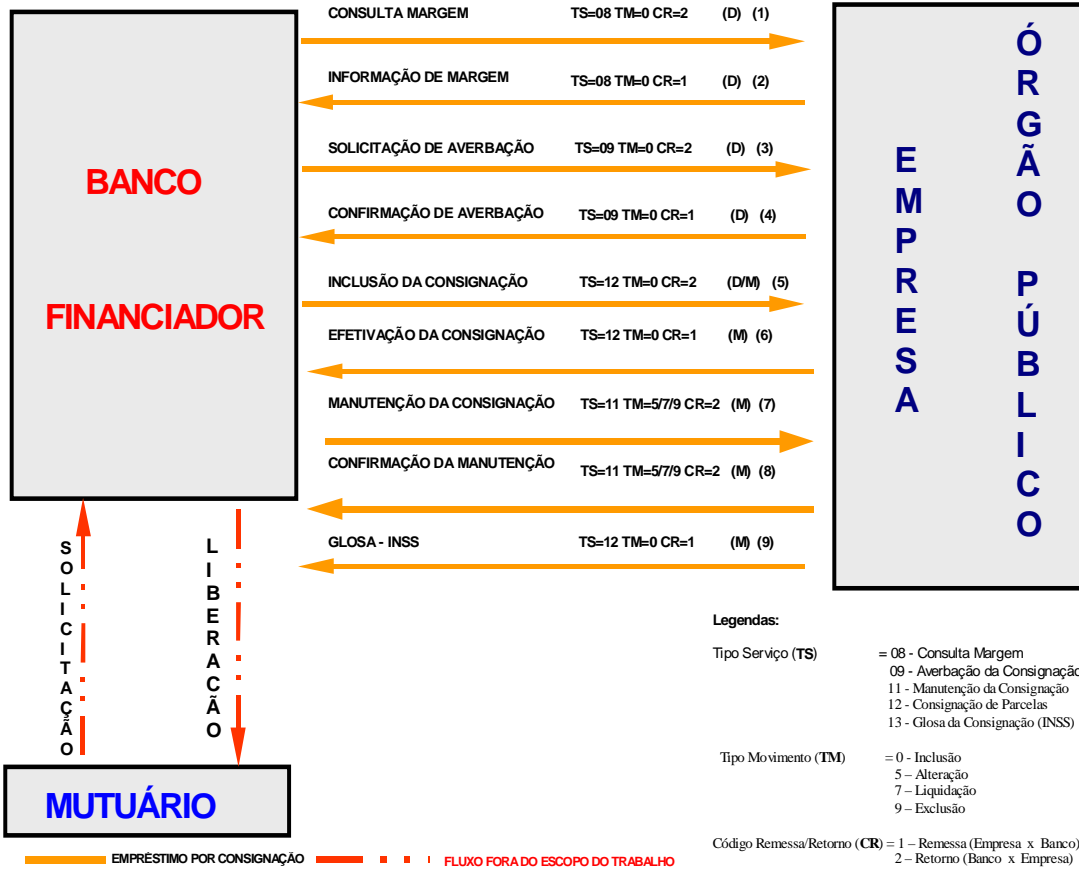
BANCO

FINANCIADOR

CONSULTA MARGEM TS=08 TM=0 CR=2 (D) (1)

INFORMAÇÃO DE MARGEM TS=08 TM=0 CR=1 (D) (2)

SOLICITAÇÃO DE AVERBAÇÃO TS=09 TM=0 CR=2 (D) (3)

CONFIRMAÇÃO DE AVERBAÇÃO TS=09 TM=0 CR=1 (D) (4)

INCLUSÃO DA CONSIGNAÇÃO TS=12 TM=0 CR=2 (D/M) (5)

EFETIVAÇÃO DA CONSIGNAÇÃO TS=12 TM=0 CR=1 (M) (6)

MANUTENÇÃO DA CONSIGNAÇÃO TS=11 TM=5/7/9 CR=2 (M) (7)

CONFIRMAÇÃO DA MANUTENÇÃO TS=11 TM=5/7/9 CR=2 (M) (8)

GLOSA - INSS TS=12 TM=0 CR=1 (M) (9)

EMPRESA

ÓRGÃO PÚBLICO

SOLICITAÇÃO

LIBERAÇÃO

MUTUÁRIO

Legendas:

Tipo Serviço (TS) = 08 - Consulta Margem
09 - Averbação da Consignação
11 - Manutenção da Consignação
12 - Consignação de Parcelas
13 - Glosa da Consignação (INSS)

Tipo Movimento (TM) = 0 - Inclusão
5 – Alteração
7 – Liquidação
9 – Exclusão

Código Remessa/Retorno (CR) = 1 – Remessa (Empresa x Banco)
2 – Retorno (Banco x Empresa)

EMPRÉSTIMO POR CONSIGNAÇÃO

FLUXO FORA DO ESCOPO DO TRABALHO